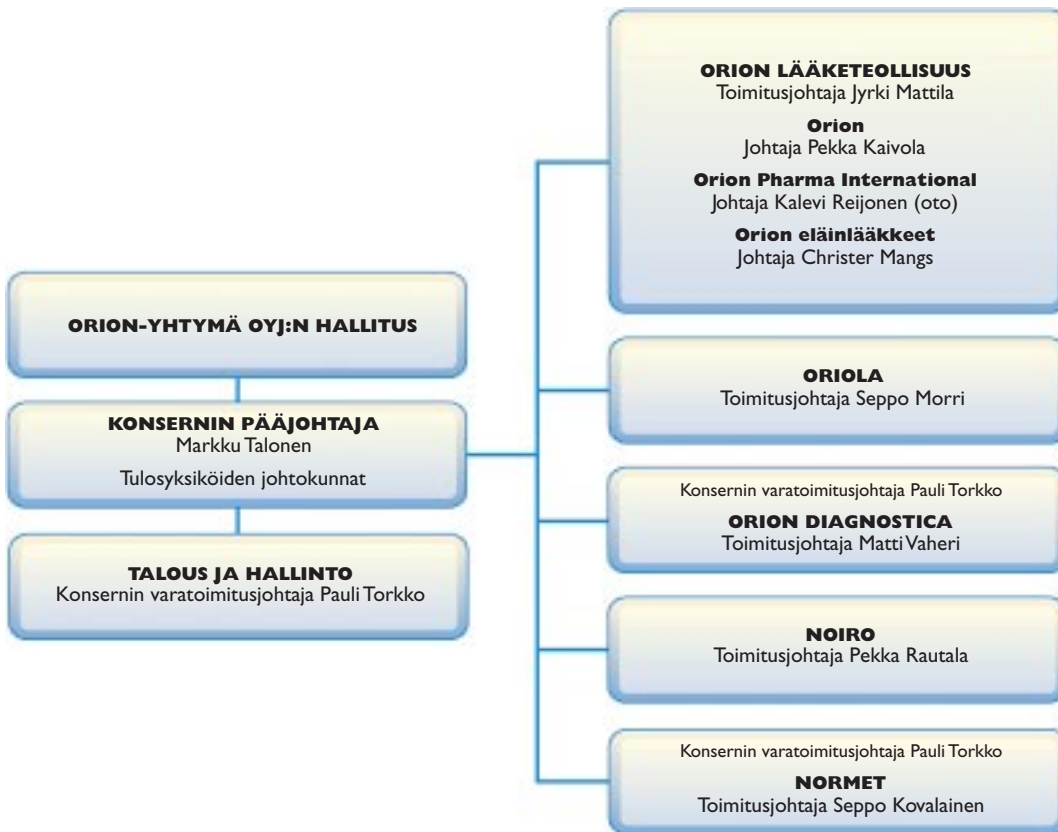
ORION-YHTYMÄ OYJ:N HALLITUS

KONSERNIN PÄÄJOHTAJA
Markku Talonen

Tulosyksiköiden johtokunnat

TALOUS JA HALLINTO
Konsernin varatoimitusjohtaja Pauli Torkko

ORION LÄÄKETEOLLISUUS
Toimitusjohtaja Jyrki Mattila

Orion
Johtaja Pekka Kaivola

Orion Pharma International
Johtaja Kalevi Reijonen (oto)

Orion eläinlääkkeet
Johtaja Christer Mangs

ORIOLA
Toimitusjohtaja Seppo Morri

Konsernin varatoimitusjohtaja Pauli Torkko

ORION DIAGNOSTICA
Toimitusjohtaja Matti Vaheri

NOIRO
Toimitusjohtaja Pekka Rautala

Konsernin varatoimitusjohtaja Pauli Torkko

NORMET
Toimitusjohtaja Seppo Kovalainen